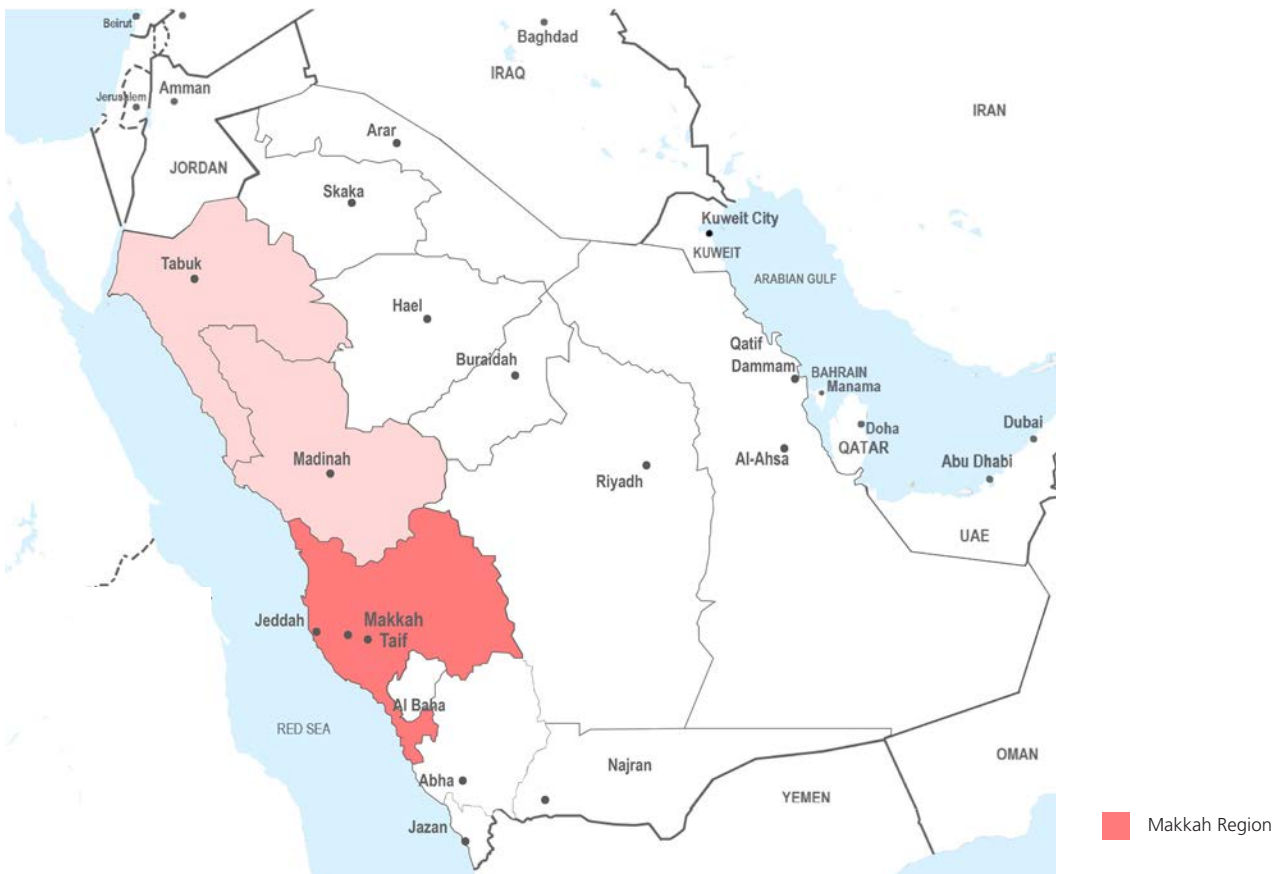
Beirut
Baghdad
IRAQ
Jerusalem
Amman
IRAN
Arar
JORDAN
Skaka
Kuweit City
KUWEIT
Tabuk
ARABIAN GULF
Hael
Qatif
Buraidah
Dammam
BAHRAIN
Manama
Doha
QATAR
Dubai
Al-Ahsa
Madinah
Riyadh
Abu Dhabi
UAE
Jeddah
Makkah
Taif
Al Baha
RED SEA
OMAN
Najran
Abha
YEMEN
Jazan
Makkah Region